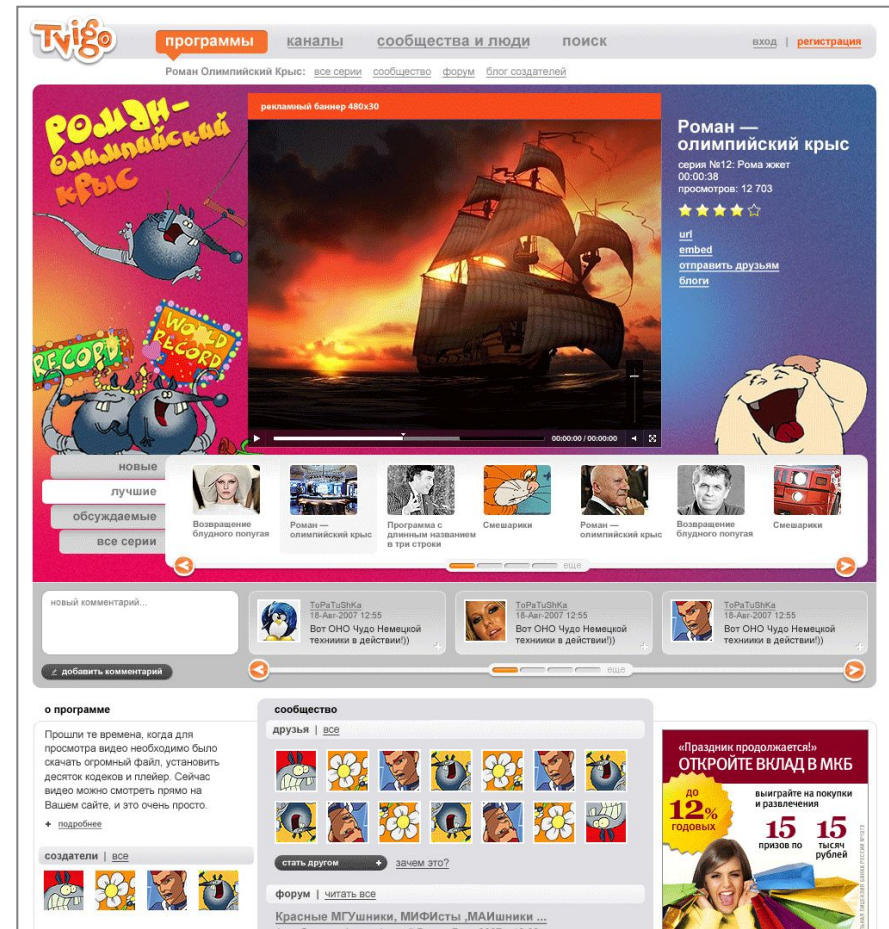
Tvigo

программы каналы сообщества и люди поиск

вход | регистрация

Роман Олимпийский Крыс: все серии сообщество форум блог создателей

Роман — олимпийский крыс

WORLD RECORD

RECORD

рекламный баннер 480x30

00:00:00 / 00:00:00

Роман — олимпийский крыс

серия №12: Рома жжет
00:00:38
просмотров: 12 703

url
embed
отправить друзьям
блоги

новые
лучшие
обсуждаемые
все серии

Возвращение блудного попугая

Роман — олимпийский крыс

Программа с длинным названием в три строки

Смешарики

Роман — олимпийский крыс

Возвращение блудного попугая

Смешарики

еще

новый комментарий...

добавить комментарий

ToPaTuShKa
18-Авг-2007 12:55
Вот ОНО Чудо Немецкой техники в действии!))

ToPaTuShKa
18-Авг-2007 12:55
Вот ОНО Чудо Немецкой техники в действии!))

ToPaTuShKa
18-Авг-2007 12:55
Вот ОНО Чудо Немецкой техники в действии!))

еще

о программе

Прошли те времена, когда для просмотра видео необходимо было скачать огромный файл, установить десяток кодеков и плейер. Сейчас видео можно смотреть прямо на Вашем сайте, и это очень просто.

подробнее

создатели | все

сообщество

друзья | все

стать другом

зачем это?

форум | читать все

Красные МГУшники, МИФИсты ,МАИшники ...

«Праздник продолжается!»
ОТКРОЙТЕ ВКЛАД В МКБ

до 12% годовых

выиграйте на покупки и развлечения

15 призов по 15 тысяч рублей